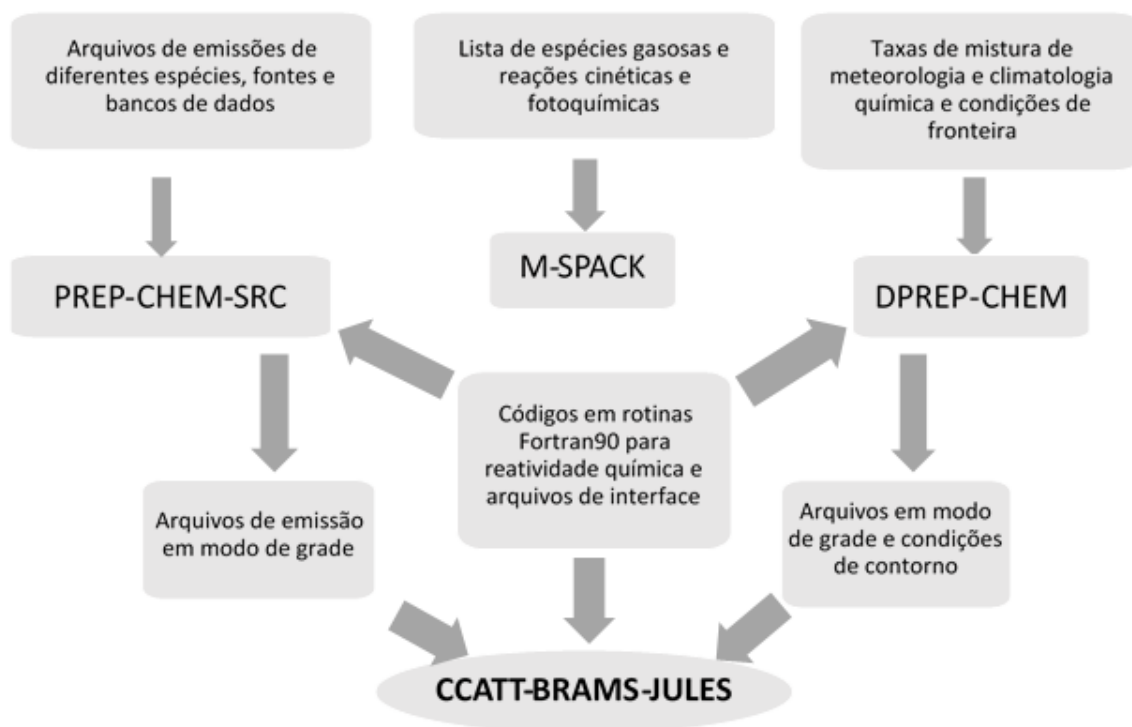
Arquivos de emissões de diferentes espécies, fontes e bancos de dados

Lista de espécies gasosas e reações cinéticas e fotoquímicas

Taxas de mistura de meteorologia e climatologia química e condições de fronteira

PREP-CHEM-SRC

M-SPACK

DPREP-CHEM

Códigos em rotinas Fortran90 para reatividade química e arquivos de interface

Arquivos de emissão em modo de grade

Arquivos em modo de grade e condições de contorno

CCATT-BRAMS-JULES